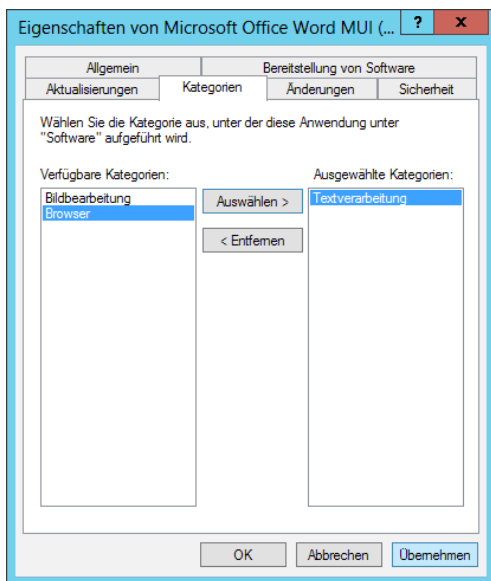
Eigenschaften von Microsoft Office Word MUI (...

?

x

Allgemein

Bereitstellung von Software

Aktualisierungen

Kategorien

Änderungen

Sicherheit

Wählen Sie die Kategorie aus, unter der diese Anwendung unter "Software" aufgeführt wird.

Verfügbare Kategorien:

Bildbearbeitung
Browser

Auswählen >

< Entfernen

Ausgewählte Kategorien:

Textverarbeitung

OK

Abbrechen

Übernehmen